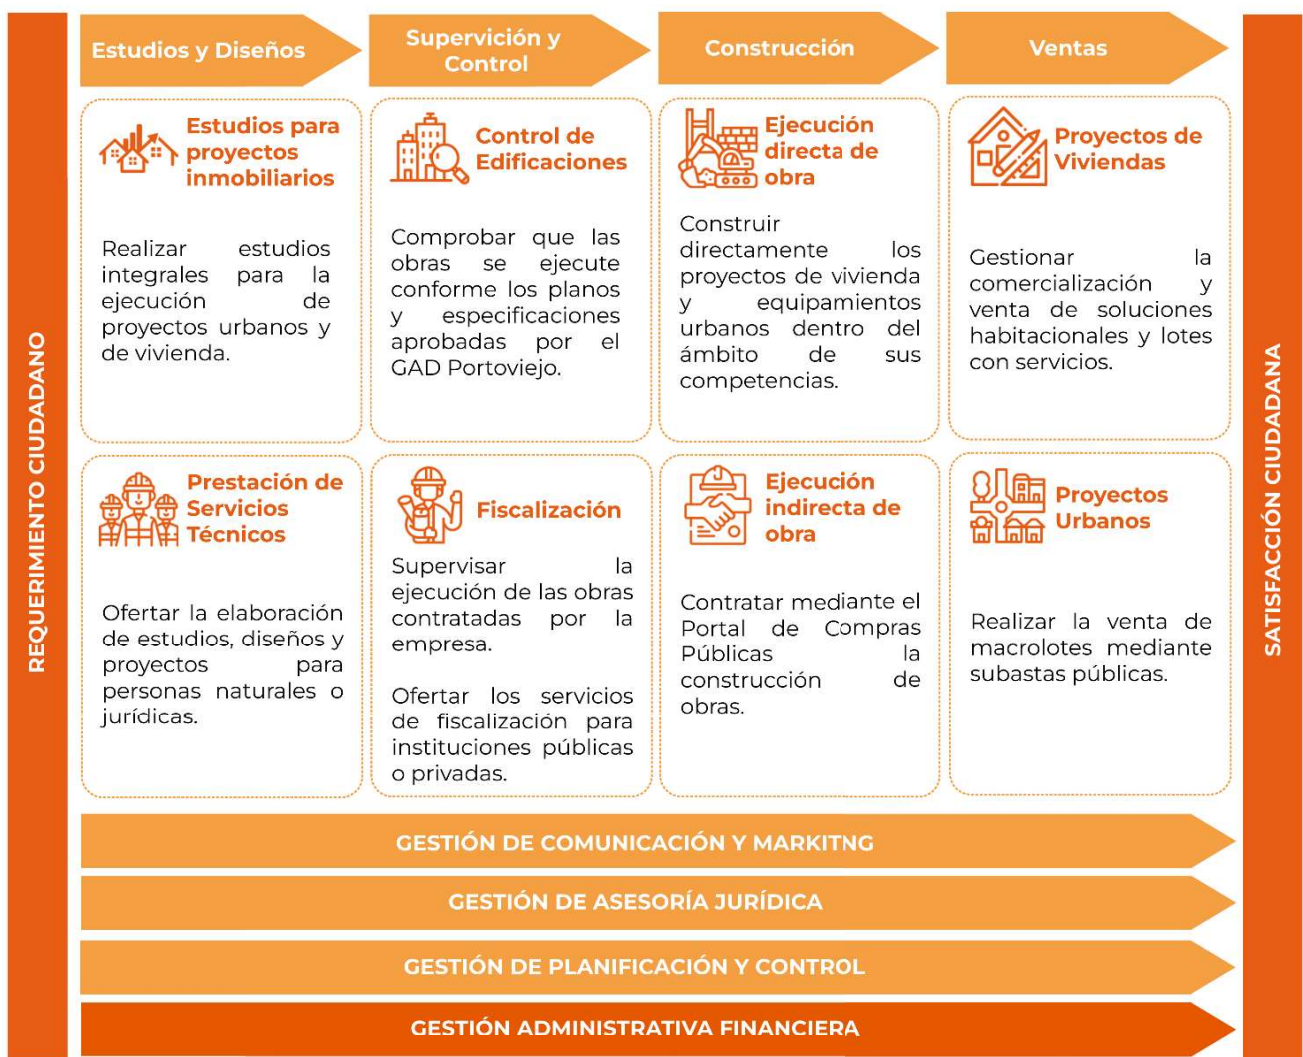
REQUERIMIENTO CIUDADANO

Estudios y Diseños

Supervición y Control

Construcción

Ventas

Estudios para proyectos inmobiliarios

Realizar estudios integrales para la ejecución de proyectos urbanos y de vivienda.

Control de Edificaciones

Comprobar que las obras se ejecute conforme los planos y especificaciones aprobadas por el GAD Portoviejo.

Ejecución directa de obra

Construir directamente los proyectos de vivienda y equipamientos urbanos dentro del ámbito de sus competencias.

Proyectos de Viviendas

Gestionar la comercialización y venta de soluciones habitacionales y lotes con servicios.

Prestación de Servicios Técnicos

Ofertar la elaboración de estudios, diseños y proyectos para personas naturales o jurídicas.

Fiscalización

Supervisar la ejecución de las obras contratadas por la empresa.

Ofertar los servicios de fiscalización para instituciones públicas o privadas.

Ejecución indirecta de obra

Contratar mediante el Portal de Compras Públicas la construcción de obras.

Proyectos Urbanos

Realizar la venta de macrolotes mediante subastas públicas.

SATISFACCIÓN CIUDADANA

GESTIÓN DE COMUNICACIÓN Y MARKITNG

GESTIÓN DE ASESORÍA JURÍDICA

GESTIÓN DE PLANIFICACIÓN Y CONTROL

GESTIÓN ADMINISTRATIVA FINANCIERA